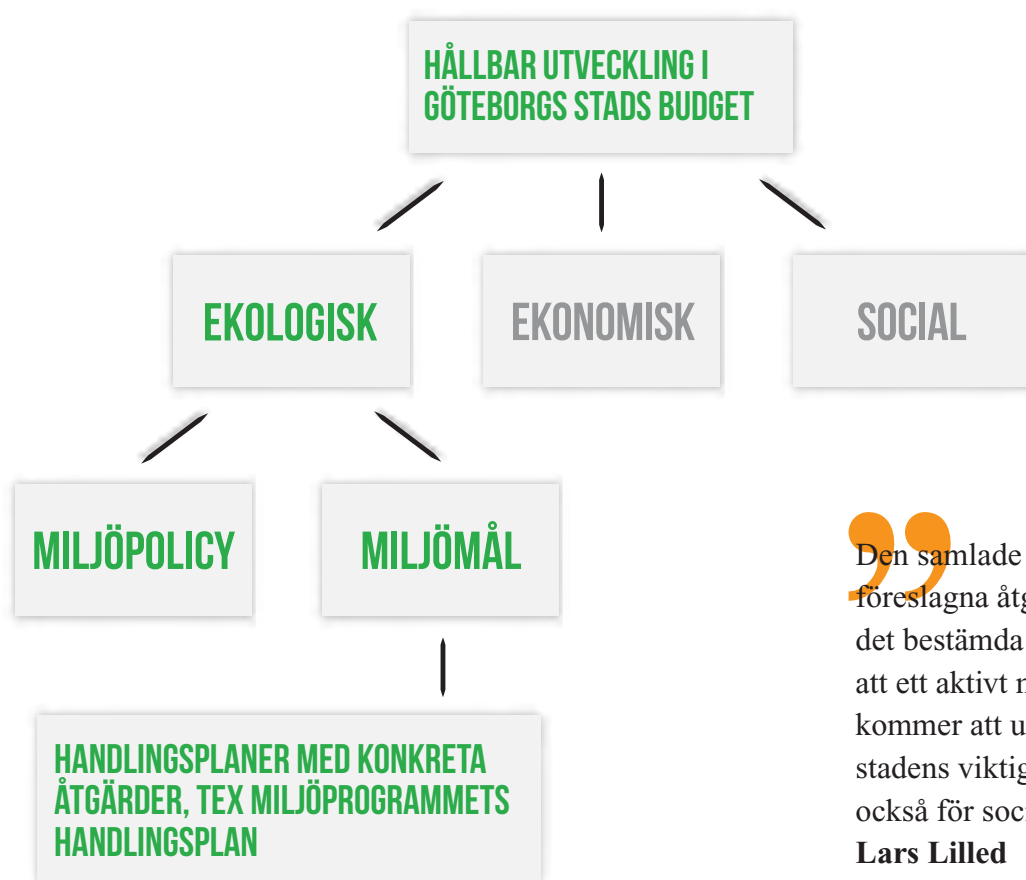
HÅLLBAR UTVECKLING I GÖTEBORGS STADS BUDGET

EKOLOGISK

EKONOMISK

SOCIAL

MILJÖPOLICY

MILJÖMÅL

HANDLINGSPLANER MED KONKRETA ÅTGÄRDER, TEX MILJÖPROGRAMMETS HANDLINGSPLAN

Den samlade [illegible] föreslagna åtg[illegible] det bestämda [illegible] att ett aktivt m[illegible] kommer att u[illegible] stadens viktig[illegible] också för soc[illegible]
Lars Lilled